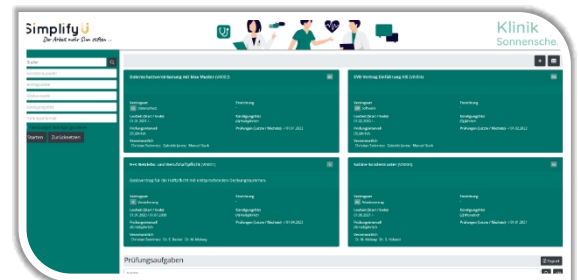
Simplify
Der Arbeit mehr Zeit geben...

Klinik
Sonnensche

Starten Zurücksetzen

Datenschutzunterweisung mit Max Muster (VDG02)

Vertragsart
Unterschrift

Laufzeit (Start / Ende)
01.01.2021 / -

Prüfungsintervall
12 Monate

Verantwortlich
Christian Dannerer, Gabriele Lerner, Manuel Bock

Fristerinnerung

Kündigungsfrist
Unbefristet

Prüfungen (Letzte / Nächste)
- / 01.07.2022

EVB-Vertrag Einführung mit Infinite

Vertragsart
Software

Fristerinnerung

Kündigungsfrist

Prüfungen (Letzte / Nächste) - / 01.07.2022

Verantwortlich
Christian Dannerer, Gabriele Lerner, Manuel Bock

Prüfungsintervall

Versicherungs- und Haftpflicht

Vertragsart
Versicherung

Laufzeit (Start / Ende)
01.01.2022 / 01.01.2099

Prüfungsintervall
24 Monate

Verantwortlich
Christian Dannerer, Dr. E. Becker, Dr. W. Möbius

Kündigungsfrist
Unbefristet

Prüfungen (Letzte / Nächste)
- / 01.04.2022

Vertragsart
Versicherung

Laufzeit (Start / Ende)
01.01.2021

Prüfungsintervall
24 Monate

Verantwortlich
Dr. W. Möbius, Dr. E. Holland

Kündigungsfrist
Unbefristet

Prüfungen (Letzte / Nächste)
- / 01.01.2021

Prüfungsaufgaben